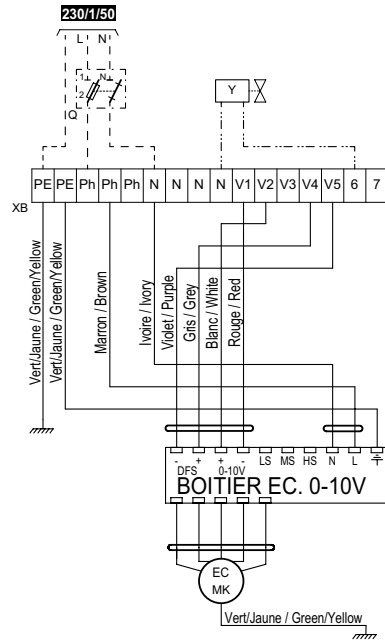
230/1/50

L N

1 N

2

Q

Y

XB

| PE | PE | Ph | Ph | Ph | N | N | N | N | V1 | V2 | V3 | V4 | V5 | 6 | 7 |
|---|---|---|---|---|---|---|---|---|---|---|---|---|---|---|---|

Vert/Jaune / Green/Yellow

Vert/Jaune / Green/Yellow

Marron / Brown

Ivoire / Ivory

Violet / Purple

Gris / Grey

Blanc / White

Rouge / Red

- + + - LS MS HS N L

DFS 0-10V

BOITIER EC. 0-10V

EC

MK

Vert/Jaune / Green/Yellow